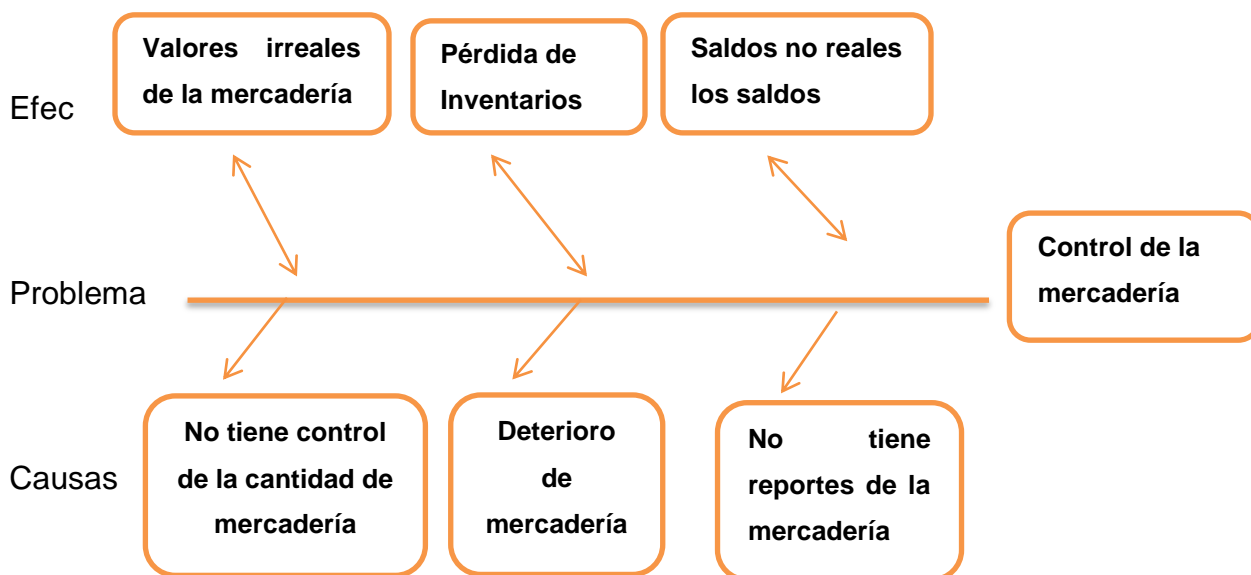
Efec

Valores irreales de la mercadería

Pérdida de Inventarios

Saldos no reales los saldos

Problema

Control de la mercadería

Causas

No tiene control de la cantidad de mercadería

Deterioro de mercadería

No tiene reportes de la mercadería